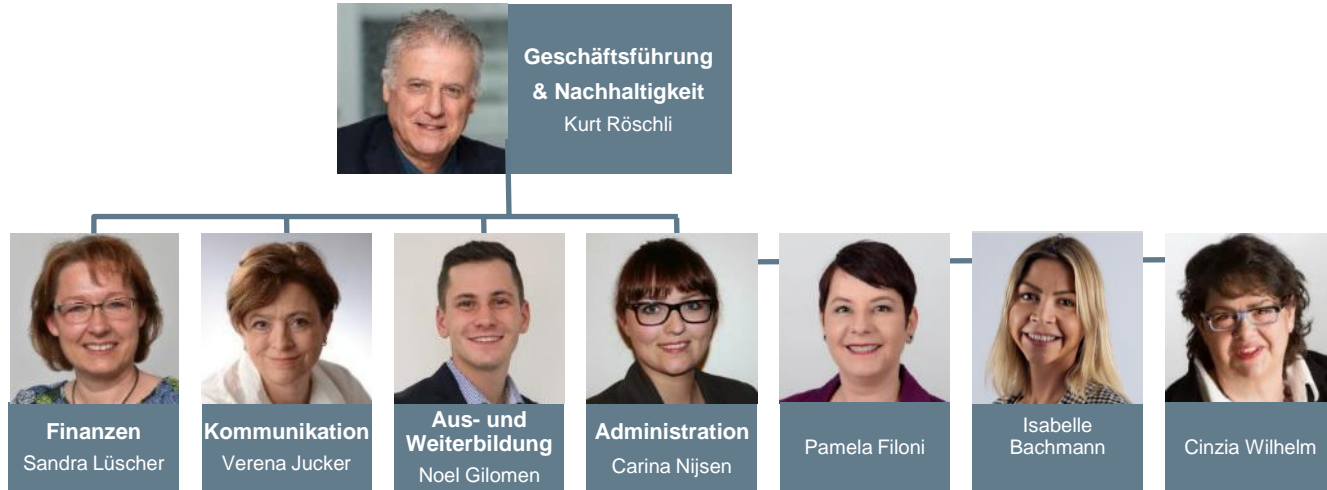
Geschäftsführung & Nachhaltigkeit
Kurt Röschli

Finanzen
Sandra Lüscher

Kommunikation
Verena Jucker

Aus- und Weiterbildung
Noel Gilomen

Administration
Carina Nijsen

Pamela Filoni

Isabelle Bachmann

Cinzia Wilhelm